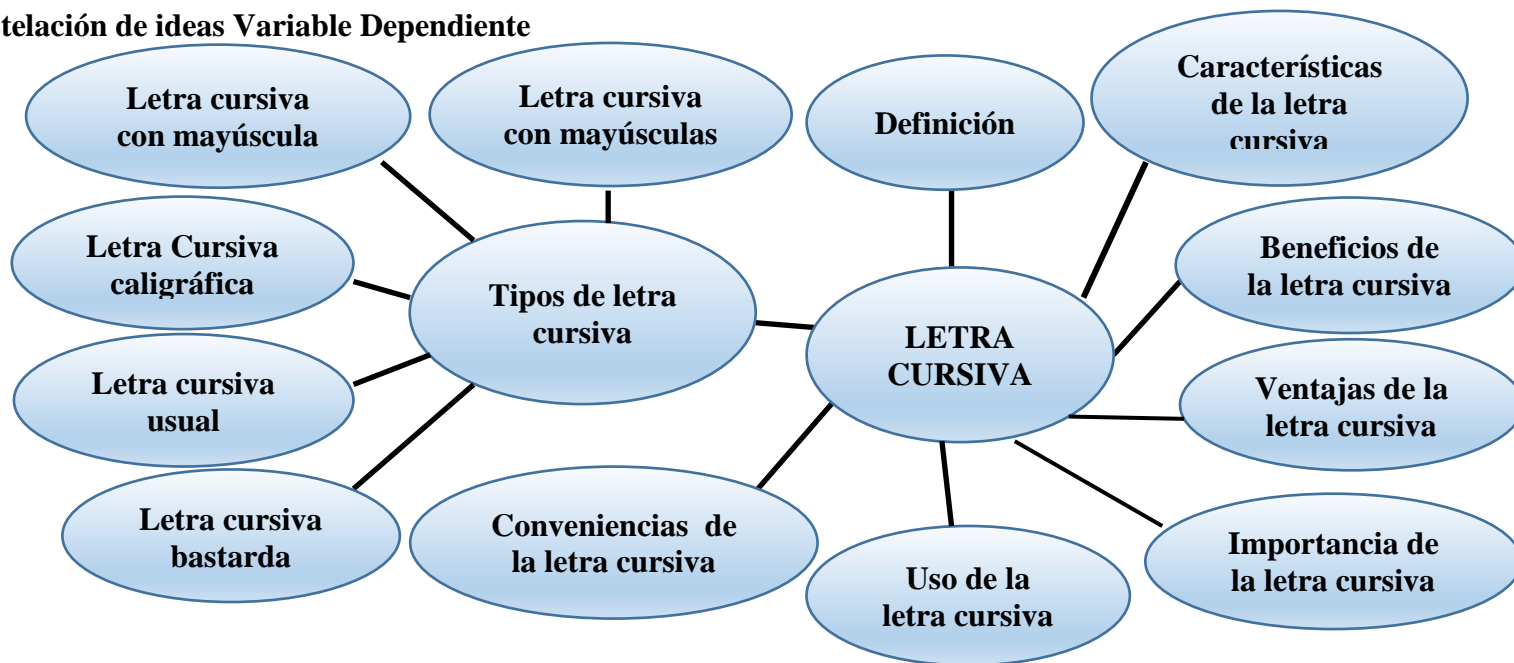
telación de ideas Variable Dependiente

Letra cursiva con mayúscula

Letra cursiva con mayúsculas

Definición

Características de la letra cursiva

Letra Cursiva caligráfica

Tipos de letra cursiva

Beneficios de la letra cursiva

LETRA CURSIVA

Letra cursiva usual

Ventajas de la letra cursiva

Letra cursiva bastarda

Conveniencias de la letra cursiva

Importancia de la letra cursiva

Uso de la letra cursiva